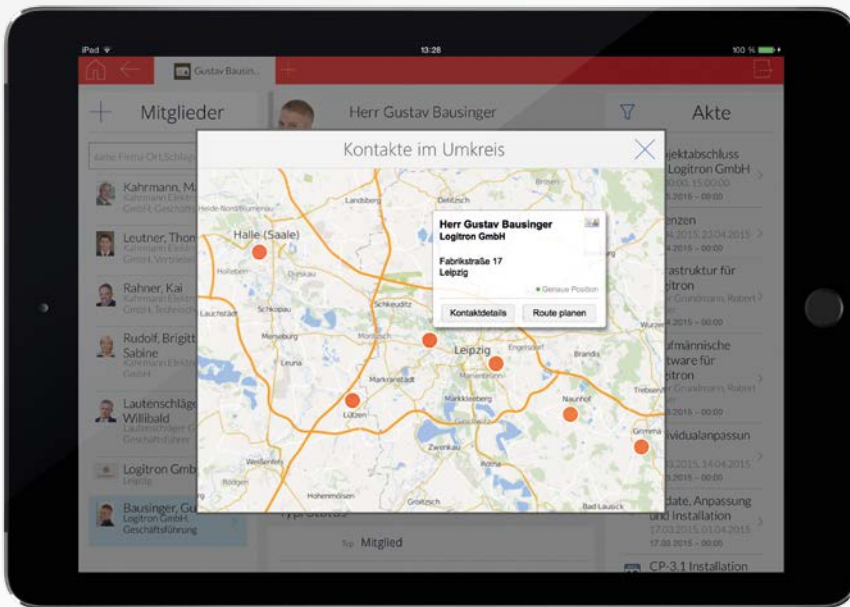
iPad 13:28 100 %

Gustav Bausin...

Mitglieder

Herr Gustav Bausinger

Akte

Kontakte im Umkreis

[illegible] Firma Ort Schlag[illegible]

Kahrmann, M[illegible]
Kahrmann Elek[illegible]
GmbH, Geschäfts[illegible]

Leutner, Thom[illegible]
Kahrmann Elek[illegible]
GmbH, Vertriebs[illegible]

Rahner, Kai
Kahrmann Elek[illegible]
GmbH, Technisch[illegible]

Rudolf, Brigitt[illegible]
Sabine
Kahrmann Elek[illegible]
GmbH

Lautenschläge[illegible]
Willibald
Lautenschläger G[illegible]
Geschäftsführer

Logitron Gmb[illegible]
Leipzig

Bausinger, Gu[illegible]
Logitron GmbH,
Geschäftsführung

Herr Gustav Bausinger
Logitron GmbH

Fabrikstraße 17
Leipzig

Genaue Position

Kontaktdetails
Route planen

Halle (Saale)
Leipzig
Landsberg
Delitzsch
Schkeuditz
Markranstädt
Markkleeberg
Lützen
Zwenkau
Naunhof
Brandis
Grimma
Weißenfels
Merseburg
Leuna
Schkopau
Lauchstädt
Hohenmölsen
Groitzsch
Bad Lausick
Borna
Eilenburg
Taucha
Wurzen
Trebsen

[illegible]ojektabschluss
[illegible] Logitron GmbH
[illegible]0:00, 15:00:00
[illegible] 2015 – 00:00

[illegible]enzen
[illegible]4.2015, 23.04.2015
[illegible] 2015 – 00:00

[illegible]rastruktur für
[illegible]gitron
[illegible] Grundmann, Robert
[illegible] 2015 – 00:00

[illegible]ufmännische
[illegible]ftware für
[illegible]gitron
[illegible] Grundmann, Robert
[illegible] 2015 – 00:00

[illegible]ividualanpassun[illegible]
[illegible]
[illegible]3.2015, 14.04.2015
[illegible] 2015 – 00:00

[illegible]date, Anpassung
und Installation
17.03.2015, 01.04.2015
17.03.2015 – 00:00

CP-3.1 Installation

Typ Mitglied